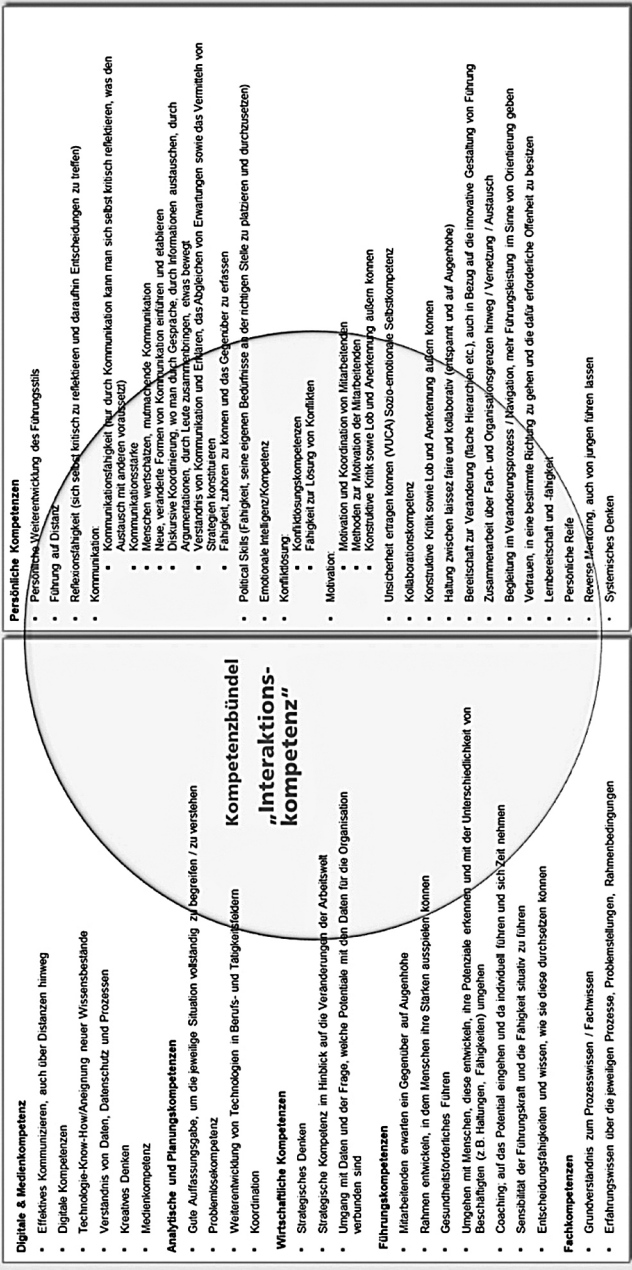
Digitale & Medienkompetenz
- Effektives Kommunizieren, auch über Distanzen hinweg
- Digitale Kompetenzen
- Technologie-Know-How/Aneignung neuer Wissensbestände
- Verständnis von Daten, Datenschutz und Prozessen
- Kreatives Denken
- Medienkompetenz

Analytische und Planungskompetenzen
- Gute Auffassungsgabe, um die jeweilige Situation vollständig zu begreifen / zu verstehen
- Problemlösekompetenz
- Weiterentwicklung von Technologien in Berufs- und Tätigkeitsfeldern
- Koordination

Wirtschaftliche Kompetenzen
- Strategisches Denken
- Strategische Kompetenz im Hinblick auf die Veränderungen der Arbeitswelt
- Umgang mit Daten und der Frage, welche Potentiale mit den Daten für die Organisation verbunden sind

Führungskompetenzen
- Mitarbeitenden erwarten ein Gegenüber auf Augenhöhe
- Rahmen entwickeln, in dem Menschen ihre Stärken ausspielen können
- Gesundheitsförderliches Führen
- Umgehen mit Menschen, diese entwickeln, ihre Potenziale erkennen und mit der Unterschiedlichkeit von Beschäftigten (z.B. Haltungen, Fähigkeiten) umgehen
- Coaching; auf das Potential eingehen und da individuell führen und sich Zeit nehmen
- Sensibilität der Führungskraft und die Fähigkeit situativ zu führen
- Entscheidungsfähigkeiten und wissen, wie sie diese durchsetzen können

Fachkompetenzen
- Grundverständnis zum Prozesswissen / Fachwissen
- Erfahrungswissen über die jeweiligen Prozesse, Problemstellungen, Rahmenbedingungen

Kompetenzbündel
„Interaktionskompetenz"

Persönliche Kompetenzen
- Persönliche Weiterentwicklung des Führungsstils
- Führung auf Distanz
- Reflexionsfähigkeit (sich selbst kritisch zu reflektieren und daraufhin Entscheidungen zu treffen)
- Kommunikation:
  - Kommunikationsfähigkeit (nur durch Kommunikation kann man sich selbst kritisch reflektieren, was den Austausch mit anderen voraussetzt)
  - Kommunikationsstärke
  - Menschen wertschätzen, mutmachende Kommunikation
  - Neue, veränderte Formen von Kommunikation einführen und etablieren
  - Diskursive Koordinierung, wo man durch Gespräche, durch Informationen austauschen, durch Argumentationen, durch Leute zusammenbringen, etwas bewegt
  - Verständnis von Kommunikation und Erkären, das Abgleichen von Erwartungen sowie das Vermitteln von Strategien konstituieren
  - Fähigkeit, zuhören zu können und das Gegenüber zu erfassen
- Political Skills (Fähigkeit, seine eigenen Bedürfnisse an der richtigen Stelle zu platzieren und durchzusetzen)
- Emotionale Intelligenz/Kompetenz
- Konfliktlösung:
  - Konfliktlösungskompetenzen
  - Fähigkeit zur Lösung von Konflikten
- Motivation:
  - Motivation und Koordination von Mitarbeitenden
  - Methoden zur Motivation der Mitarbeitenden
  - Konstruktive Kritik sowie Lob und Anerkennung äußern können
- Unsicherheit ertragen können (VUCA) Sozio-emotionale Selbstkompetenz
- Kollaborationskompetenz
- Konstruktive Kritik sowie Lob und Anerkennung äußern können
- Haltung zwischen laissez faire und kollaborativ (entspannt und auf Augenhöhe)
- Bereitschaft zur Veränderung (flache Hierarchien etc.), auch in Bezug auf die innovative Gestaltung von Führung
- Zusammenarbeit über Fach- und Organisationsgrenzen hinweg / Vernetzung / Austausch
- Begleitung im Veränderungsprozess / Navigation, mehr Führungsleistung im Sinne von Orientierung geben
- Vertrauen, in eine bestimmte Richtung zu gehen und die dafür erforderliche Offenheit zu besitzen
- Lernbereitschaft und -fähigkeit
- Persönliche Reife
- Reverse Mentoring, auch von jungen führen lassen
- Systemisches Denken